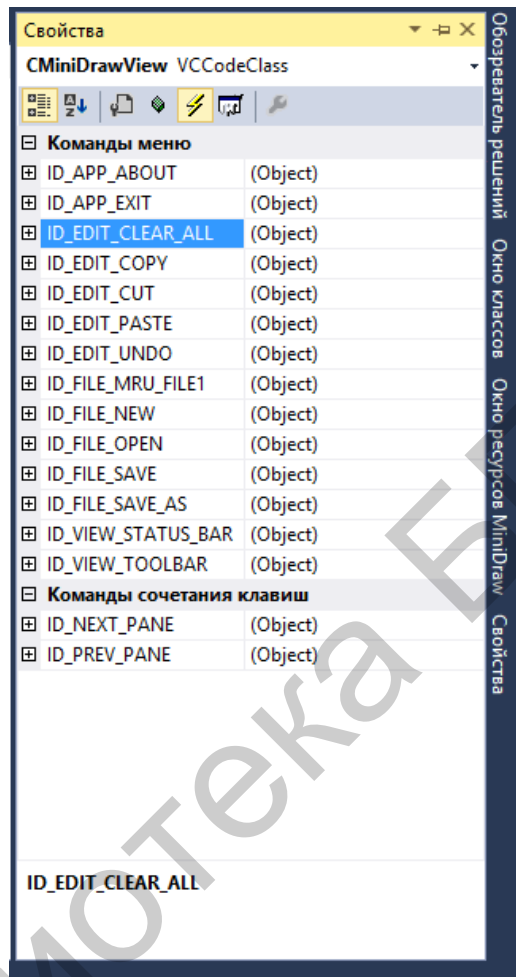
Свойства

CMiniDrawView VCCodeClass

Команды меню

| ID_APP_ABOUT | (Object) |
|---|---|
| ID_APP_EXIT | (Object) |
| ID_EDIT_CLEAR_ALL | (Object) |
| ID_EDIT_COPY | (Object) |
| ID_EDIT_CUT | (Object) |
| ID_EDIT_PASTE | (Object) |
| ID_EDIT_UNDO | (Object) |
| ID_FILE_MRU_FILE1 | (Object) |
| ID_FILE_NEW | (Object) |
| ID_FILE_OPEN | (Object) |
| ID_FILE_SAVE | (Object) |
| ID_FILE_SAVE_AS | (Object) |
| ID_VIEW_STATUS_BAR | (Object) |
| ID_VIEW_TOOLBAR | (Object) |

Команды сочетания клавиш

| ID_NEXT_PANE | (Object) |
|---|---|
| ID_PREV_PANE | (Object) |

ID_EDIT_CLEAR_ALL

Обозреватель решений Окно классов Окно ресурсов MiniDraw Свойства

Библиотека БГ